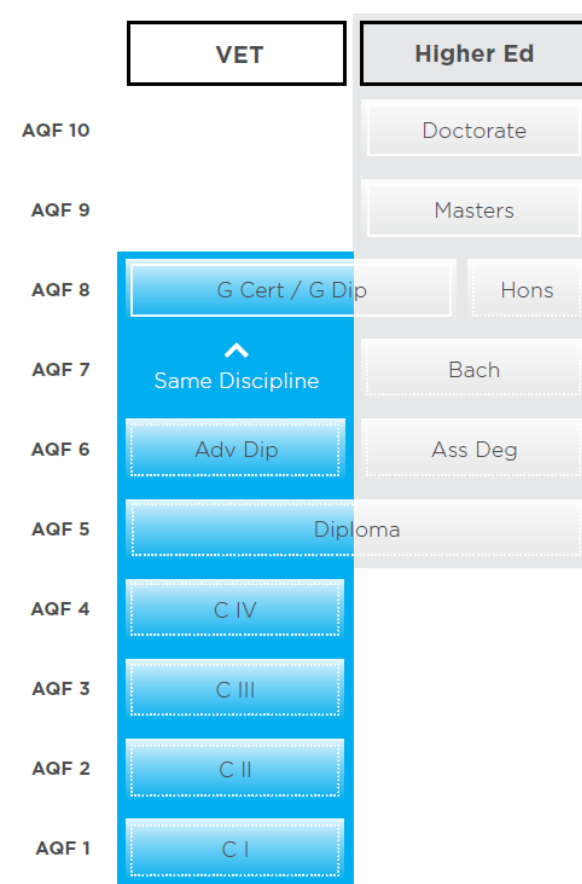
| | VET | Higher Ed |
|---|---|---|
| AQF 10 | | Doctorate |
| AQF 9 | | Masters |
| AQF 8 | G Cert / G Dip | Hons |
| AQF 7 | Same Discipline | Bach |
| AQF 6 | Adv Dip | Ass Deg |
| AQF 5 | Diploma | |
| AQF 4 | C IV | |
| AQF 3 | C III | |
| AQF 2 | C II | |
| AQF 1 | C I | |